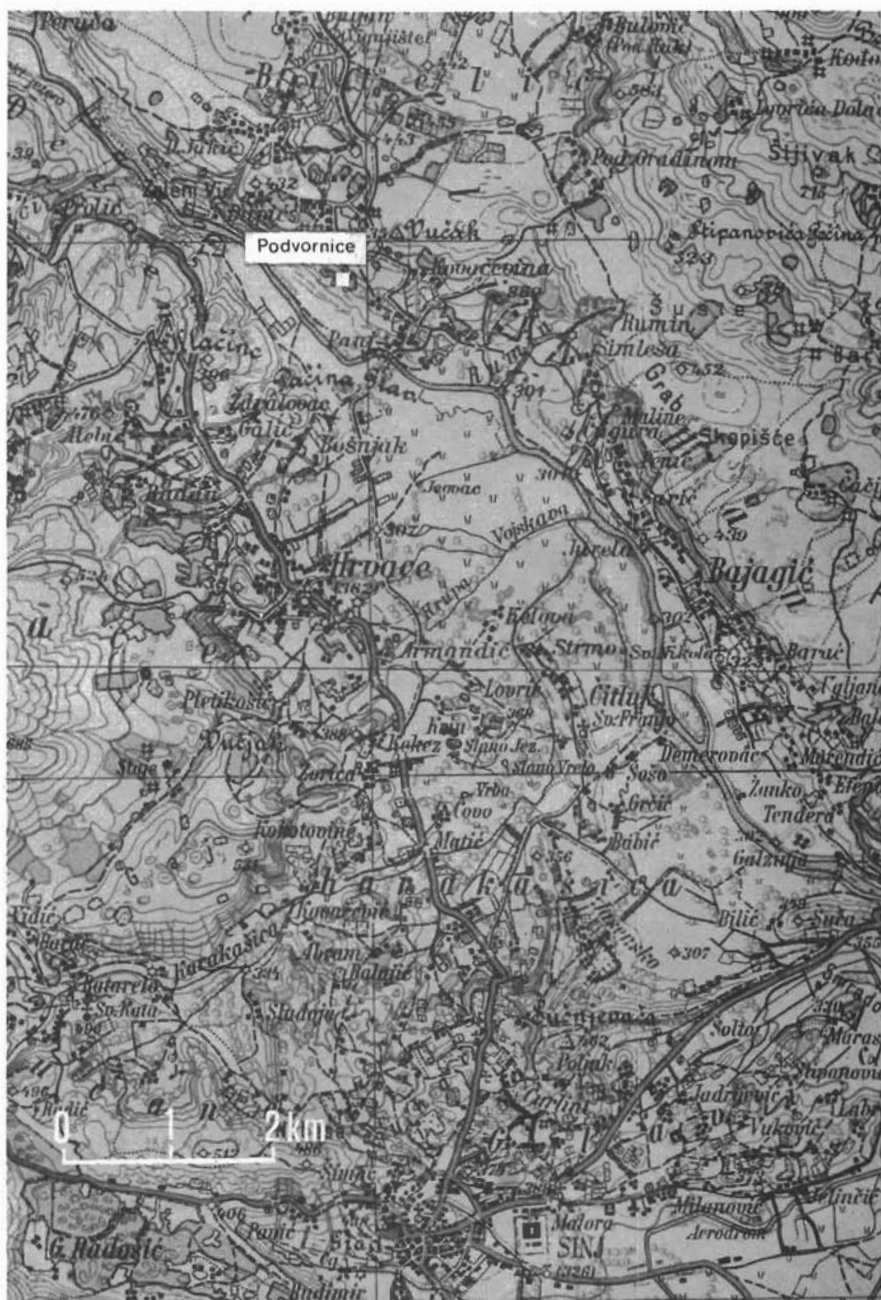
Peruda
Bulomić
Šijivak
Podgradinom
Stipanovića Zečina
Vučak
Podvornice
Kovačevina
Rumin
Šimleša
Grab
Skopišće
Zdralovac
Galić
Bošnjak
Jezovac
Vojskava
Jurela
Bajagić
Hrvace
Armandić
Strmo
Sv. Nikola
Barać
Pletikosić
Lovrić
Citluk
Sv. Frane
Vučjak
Kukez
Slano Jez.
Slano Vrelo
Šoša
Demerovac
Žunko
Tendera
Zorica
Vrba
Čovo
Grčić
Matić
Babić
Kokotovine
Bilić
Šuća
Rumorebić
Karakašica
Abram
Balajić
Sv. Kata
Suhojeviza
Soltor
Potjak
Jadrović
Vuković
0
1
2 km
G. Radošić
Panić
Budimir
Malora
SINJ
Milanović
Aerodrom